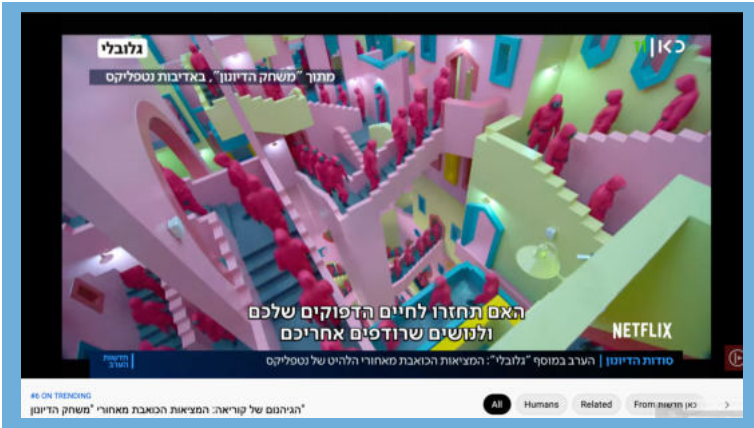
גלובלי
כאן 11
מתוך "משחק הדיונון", באדיבות נטפליקס
האם תחזרו לחיים הדפוקים שלכם
ולנושים שרודפים אחריכם
NETFLIX
סודות הדיונון | הערב במוסף "גלובלי": המציאות הכואבת מאחורי הלהיט של נטפליקס
חדשות הערב
#6 ON TRENDING
"הגיהנום של קוריאה: המציאות הכואבת מאחורי "משחק הדיונון
All
Humans
Related
From כאן חדשות